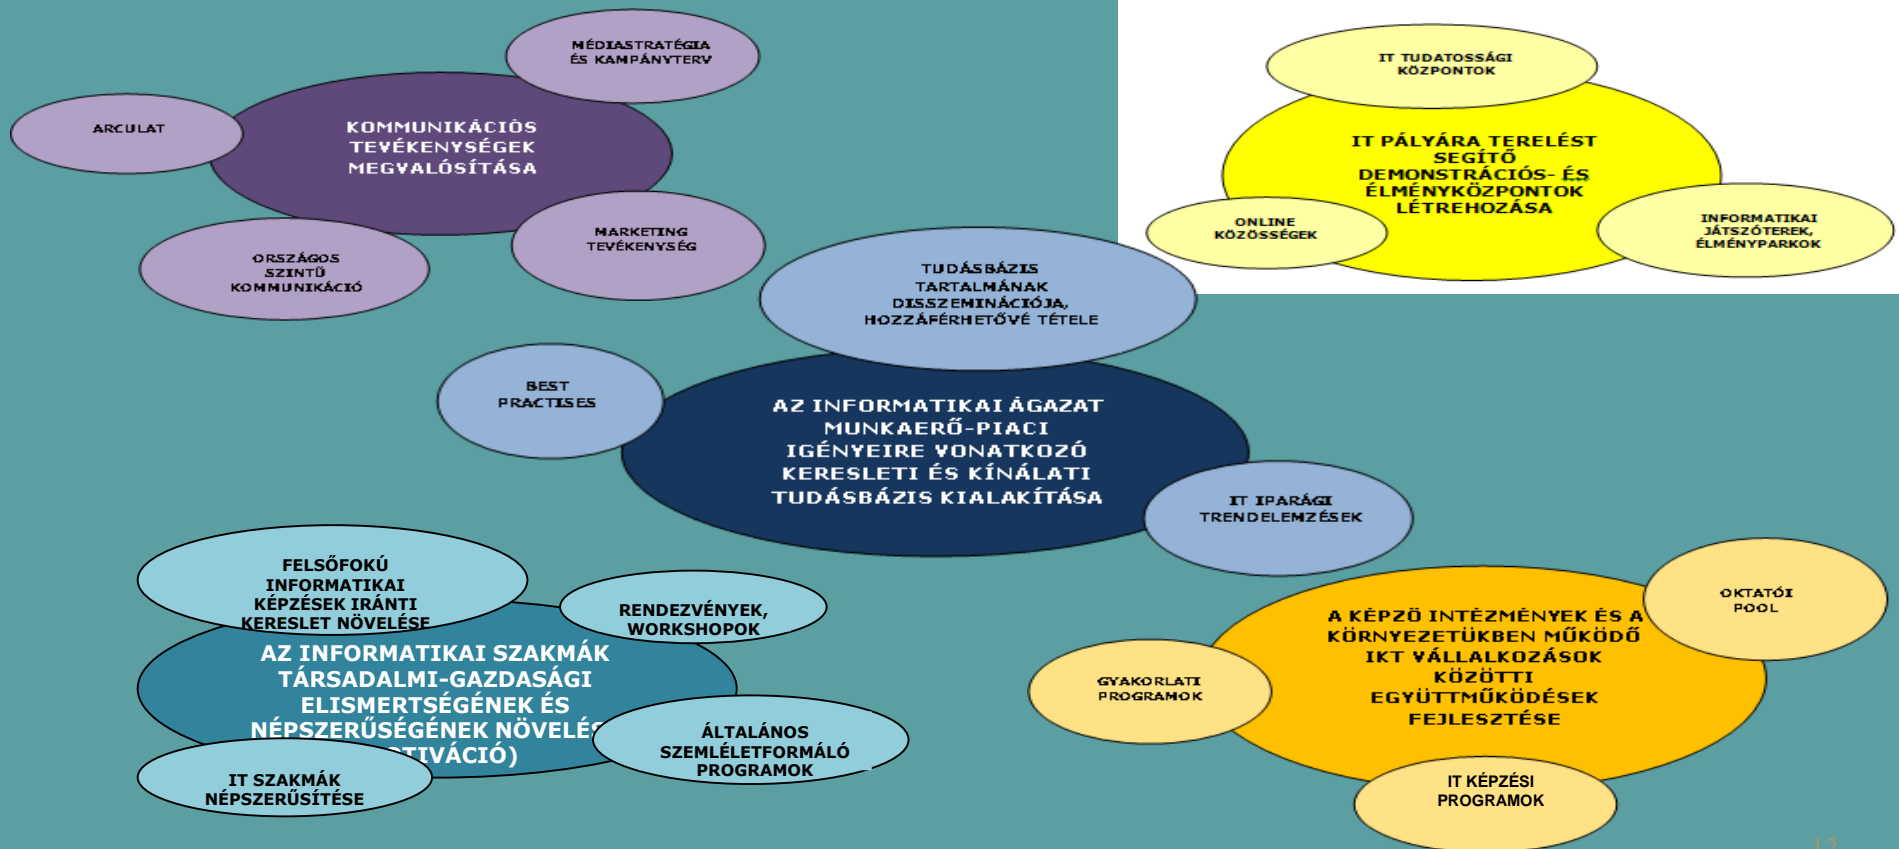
MÉDIASTRATÉGIA ÉS KAMPÁNYTERV

ARCULAT

KOMMUNIKÁCIÓS TEVÉKENYSÉGEK MEGVALÓSÍTÁSA

MARKETING TEVÉKENYSÉG

ORSZÁGOS SZINTŰ KOMMUNIKÁCIÓ

IT TUDATOSSÁGI KÖZPONTOK

IT PÁLYÁRA TERELÉST SEGÍTŐ DEMONSTRÁCIÓS- ÉS ÉLMÉNYKÖZPONTOK LÉTREHOZÁSA

ONLINE KÖZÖSSÉGEK

INFORMATIKAI JÁTSZÓTEREK, ÉLMÉNYPARKOK

TUDÁSBÁZIS TARTALMÁNAK DISSZEMINÁCIÓJA, HOZZÁFÉRHETŐVÉ TÉTELE

BEST PRACTISES

AZ INFORMATIKAI ÁGAZAT MUNKAERŐ-PIACI IGÉNYEIRE VONATKOZÓ KERESLETI ÉS KÍNÁLATI TUDÁSBÁZIS KIALAKÍTÁSA

IT IPARÁGI TRENDELEMZÉSEK

FELSŐFOKÚ INFORMATIKAI KÉPZÉSEK IRÁNTI KERESLET NÖVELÉSE

RENDEZVÉNYEK, WORKSHOPOK

AZ INFORMATIKAI SZAKMÁK TÁRSADALMI-GAZDASÁGI ELISMERTSÉGÉNEK ÉS NÉPSZERŰSÉGÉNEK NÖVELÉ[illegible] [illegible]TIVÁCIÓ)

ÁLTALÁNOS SZEMLÉLETFORMÁLÓ PROGRAMOK

IT SZAKMÁK NÉPSZERŰSÍTÉSE

OKTATÓI POOL

A KÉPZŐ INTÉZMÉNYEK ÉS A KÖRNYEZETÜKBEN MŰKÖDŐ IKT VÁLLALKOZÁSOK KÖZÖTTI EGYÜTTMŰKÖDÉSEK FEJLESZTÉSE

GYAKORLATI PROGRAMOK

IT KÉPZÉSI PROGRAMOK